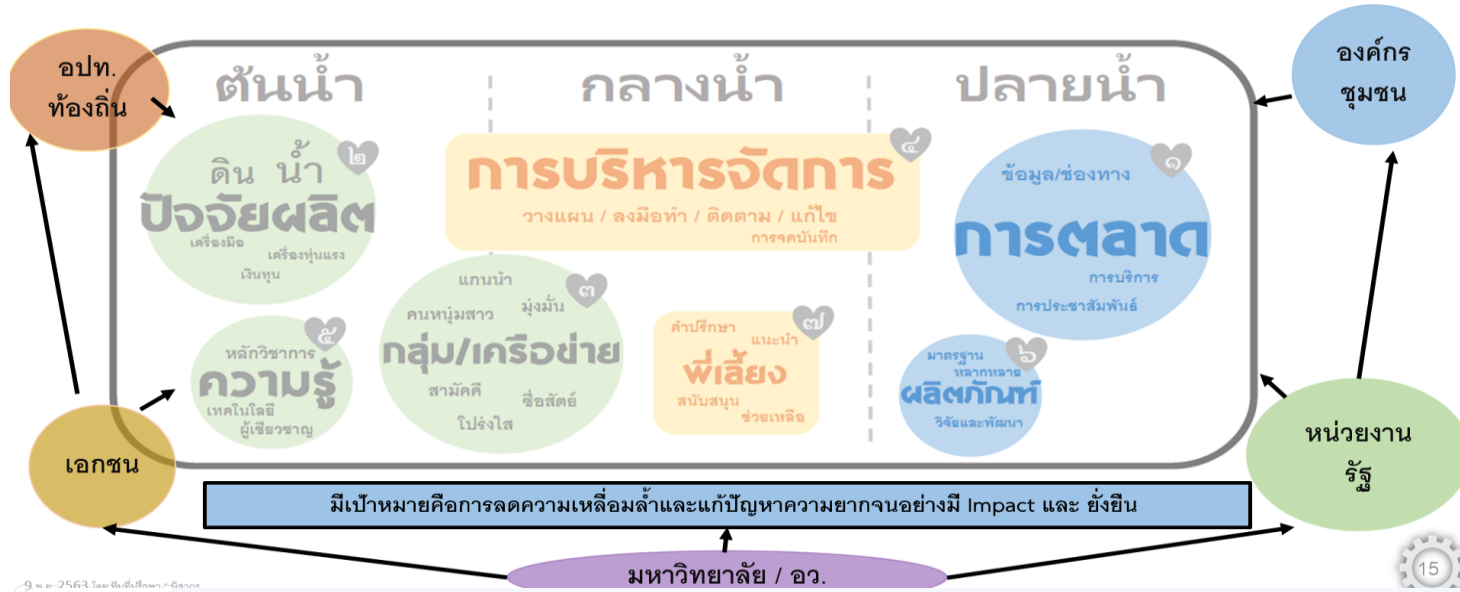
อปท.
ท้องถิ่น

องค์กร
ชุมชน

ต้นน้ำ

กลางน้ำ

ปลายน้ำ

๒
ดิน น้ำ
ปัจจัยผลิต
เครื่องมือ
เครื่องทุ่นแรง
เงินทุน

๔
การบริหารจัดการ
วางแผน / ลงมือทำ / ติดตาม / แก้ไข
การจดบันทึก

๑
ข้อมูล/ช่องทาง
การตลาด
การบริการ
การประชาสัมพันธ์

๕
หลักวิชาการ
ความรู้
เทคโนโลยี
ผู้เชี่ยวชาญ

๓
แกนนำ
มุ่งมั่น
คนหนุ่มสาว
กลุ่ม/เครือข่าย
สามัคคี
ซื่อสัตย์
โปร่งใส

๗
คำปรึกษา
แนะนำ
พี่เลี้ยง
สนับสนุน
ช่วยเหลือ

๖
มาตรฐาน
หลากหลาย
ผลิตภัณฑ์
วิจัยและพัฒนา

เอกชน

หน่วยงาน
รัฐ

มีเป้าหมายคือการลดความเหลื่อมล้ำและแก้ปัญหาความยากจนอย่างมี Impact และ ยั่งยืน

มหาวิทยาลัย / อว.

9 พ.ย. 2563 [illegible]

15